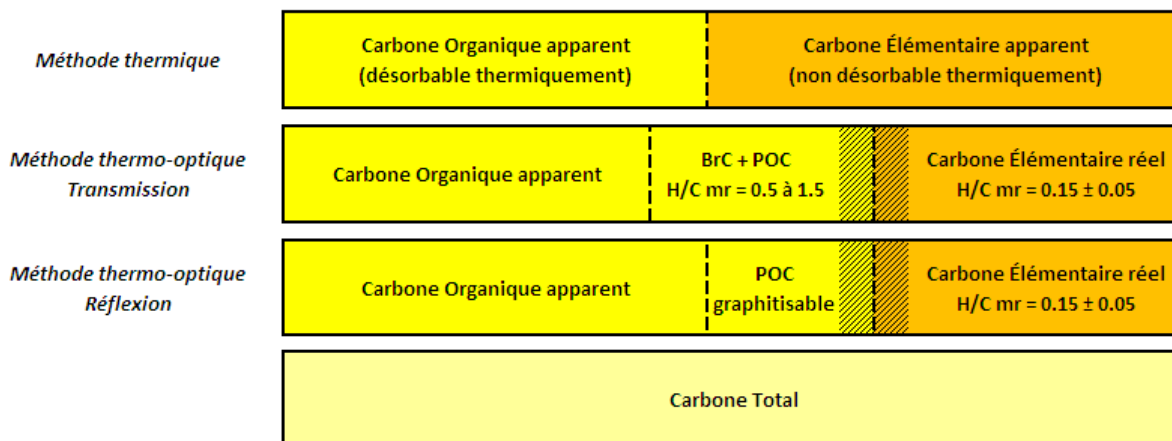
Méthode thermique

Carbone Organique apparent (désorbable thermiquement)

Carbone Élémentaire apparent (non désorbable thermiquement)

Méthode thermo-optique Transmission

Carbone Organique apparent

BrC + POC H/C mr = 0.5 à 1.5

Carbone Élémentaire réel H/C mr = 0.15 ± 0.05

Méthode thermo-optique Réflexion

Carbone Organique apparent

POC graphitisable

Carbone Élémentaire réel H/C mr = 0.15 ± 0.05

Carbone Total